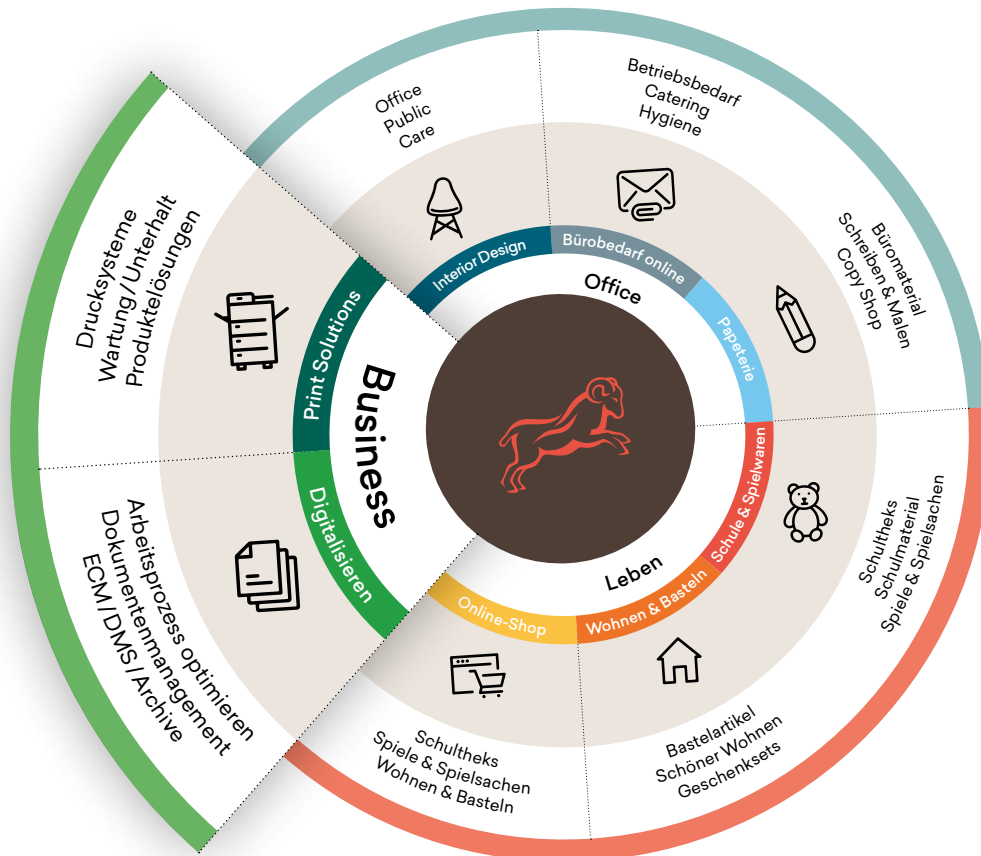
Office
Public
Care

Betriebsbedarf
Catering
Hygiene

Büromaterial
Schreiben & Malen
Copy Shop

Drucksysteme
Wartung / Unterhalt
Produktelösungen

Interior Design
Bürobedarf online
Office
Papeterie

Print Solutions
Business
Digitalisieren

Schule & Spielwaren
Leben
Wohnen & Basteln
Online-Shop

Schultheks
Schulmaterial
Spiele & Spielsachen

Arbeitsprozess optimieren
Dokumentenmanagement
ECM / DMS / Archive

Schultheks
Spiele & Spielsachen
Wohnen & Basteln

Bastelartikel
Schöner Wohnen
Geschenksets